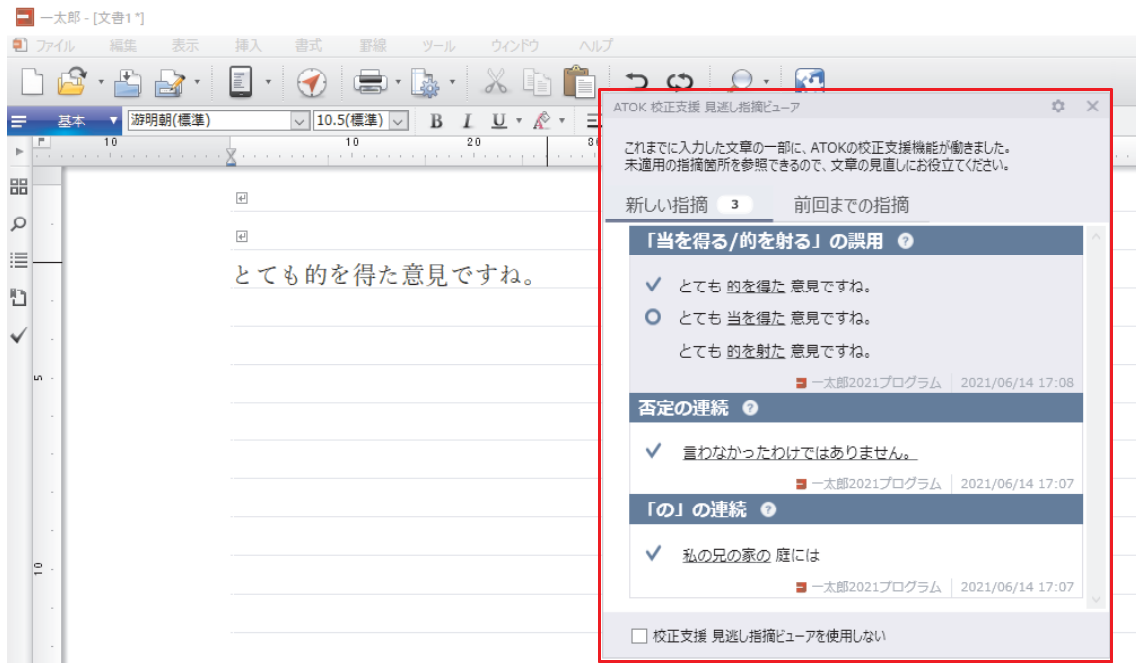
一太郎 - [文書1 *]

ファイル 編集 表示 挿入 書式 罫線 ツール ウィンドウ ヘルプ

基本 游明朝(標準) 10.5(標準) B I U

10 10 20

とても的を得た意見ですね。

5

10

ATOK 校正支援 見逃し指摘ビューア

これまでに入力した文章の一部に、ATOKの校正支援機能が働きました。
未適用の指摘箇所を参照できるので、文章の見直しにお役立てください。

新しい指摘 3 前回までの指摘

「当を得る/的を射る」の誤用 ?

✓ とても 的を得た 意見ですね。
○ とても 当を得た 意見ですね。
とても 的を射た 意見ですね。

一太郎2021プログラム 2021/06/14 17:08

否定の連続 ?

✓ 言わなかったわけではありません。

一太郎2021プログラム 2021/06/14 17:07

「の」の連続 ?

✓ 私の兄の家の 庭には

一太郎2021プログラム 2021/06/14 17:07

校正支援 見逃し指摘ビューアを使用しない